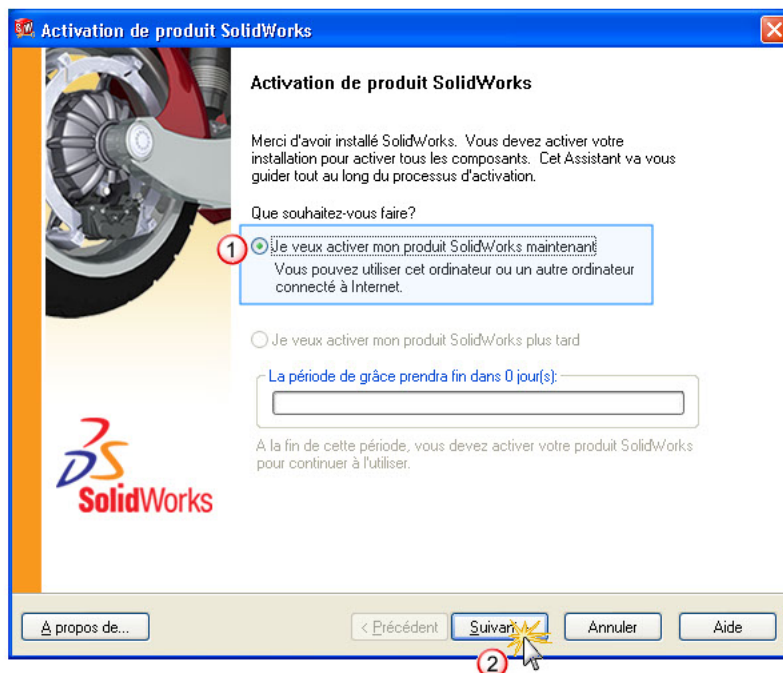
Activation de produit SolidWorks

Activation de produit SolidWorks

Merci d'avoir installé SolidWorks. Vous devez activer votre installation pour activer tous les composants. Cet Assistant va vous guider tout au long du processus d'activation.

Que souhaitez-vous faire?

1 Je veux activer mon produit SolidWorks maintenant
Vous pouvez utiliser cet ordinateur ou un autre ordinateur connecté à Internet.

Je veux activer mon produit SolidWorks plus tard

La période de grâce prendra fin dans 0 jour(s):

A la fin de cette période, vous devez activer votre produit SolidWorks pour continuer à l'utiliser.

3DS SolidWorks

A propos de... < Précédent Suivant Annuler Aide

2